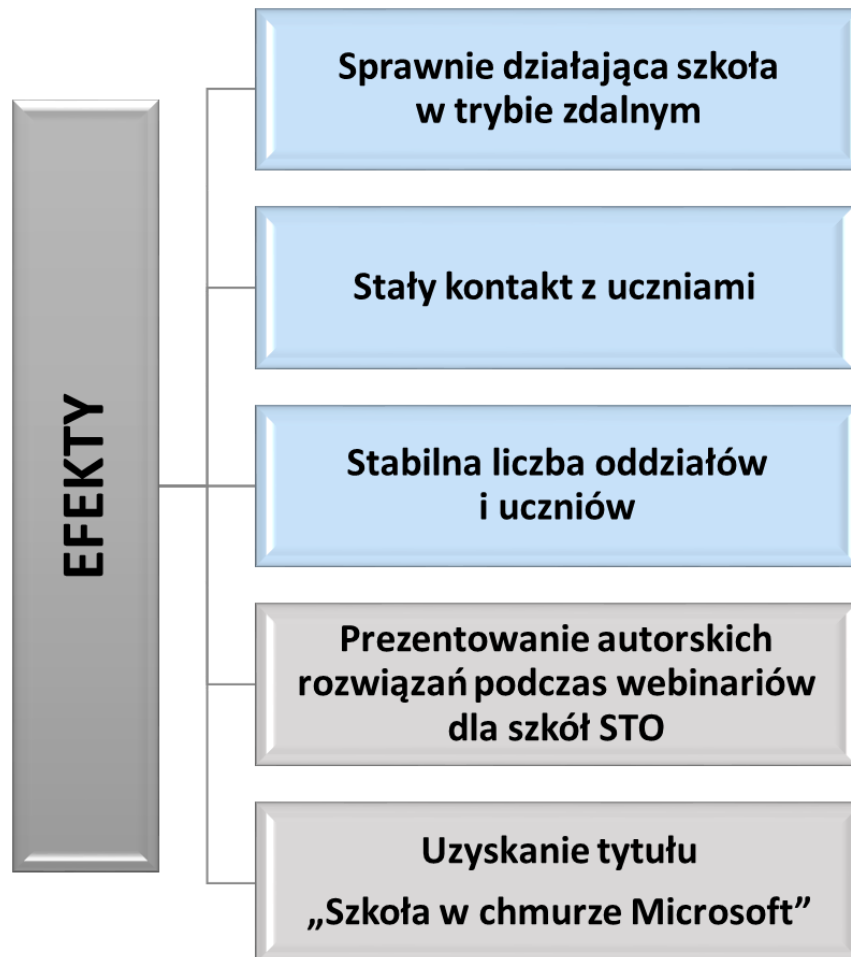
EFEKTY

Sprawnie działająca szkoła w trybie zdalnym

Stały kontakt z uczniami

Stabilna liczba oddziałów i uczniów

Prezentowanie autorskich rozwiązań podczas webinariów dla szkół STO

Uzyskanie tytułu „Szkoła w chmurze Microsoft”